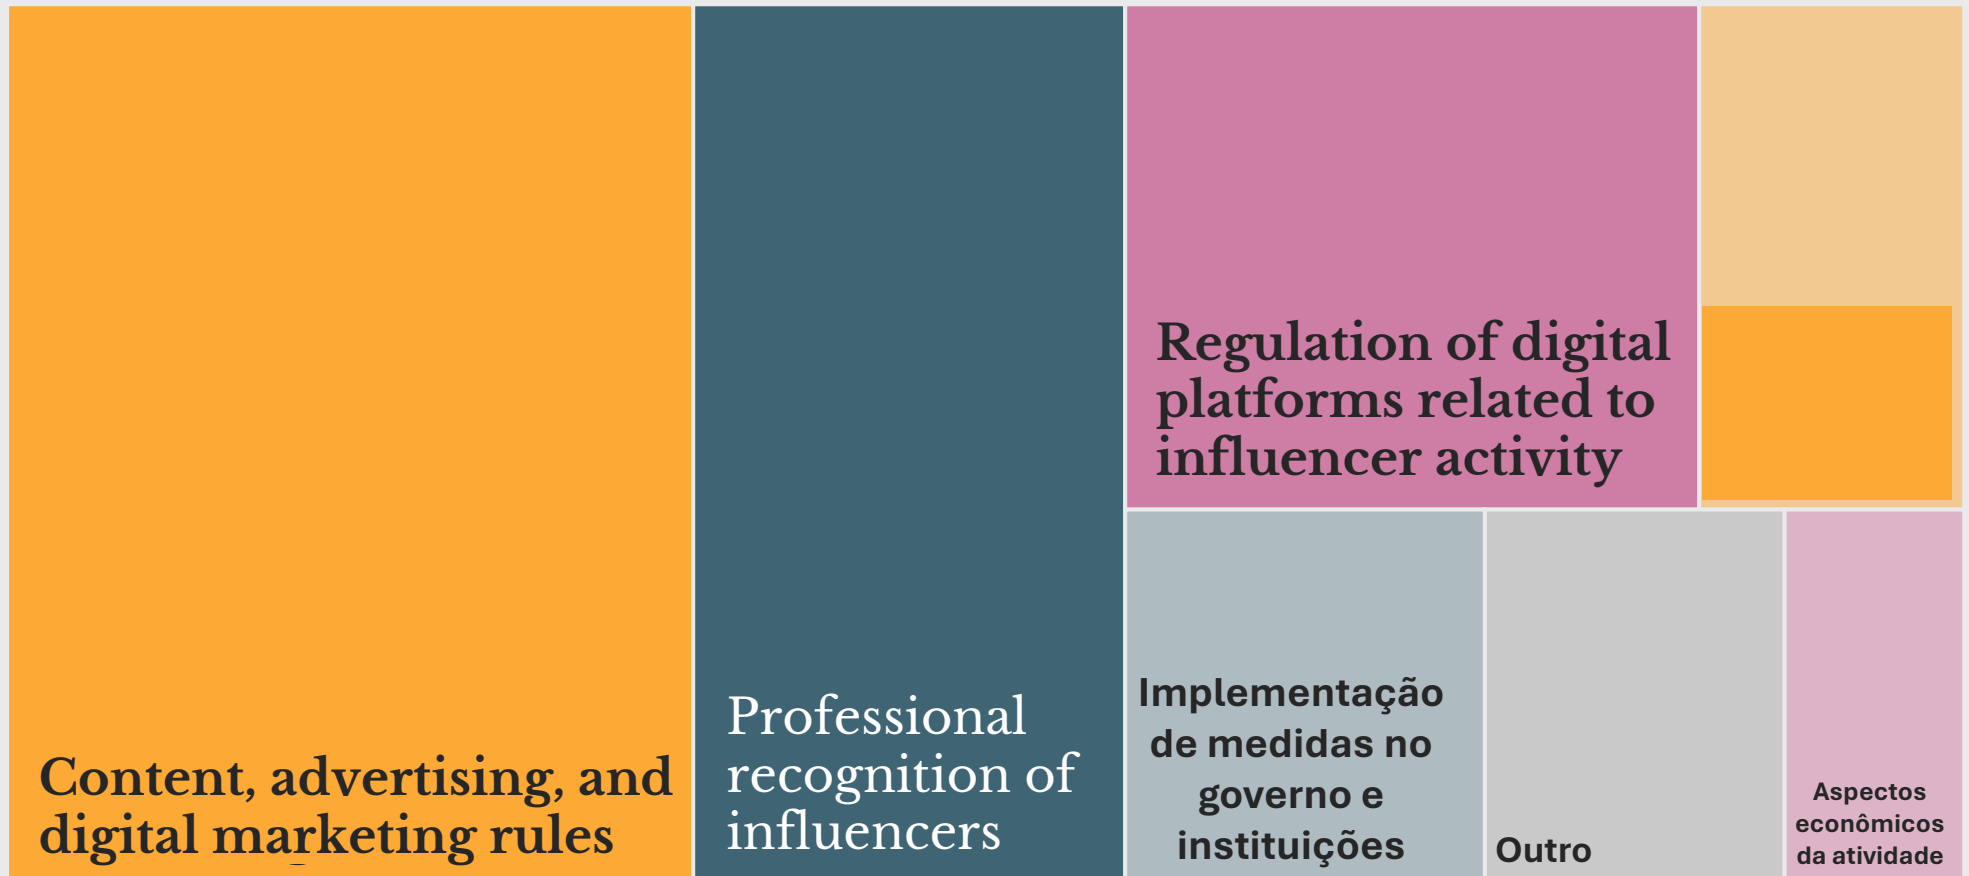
Content, advertising, and digital marketing rules

Professional recognition of influencers

Regulation of digital platforms related to influencer activity

Implementação de medidas no governo e instituições

Outro

Aspectos econômicos da atividade